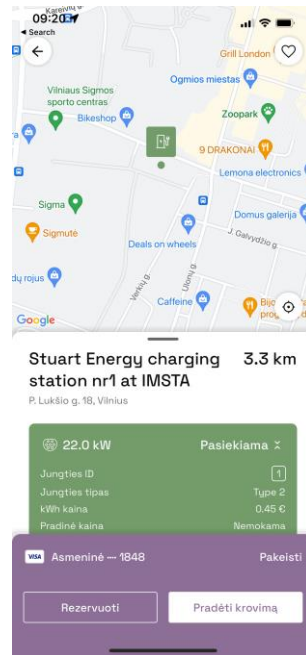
09:20
◂ Search
Karaliių
Grill London
Ogmios miestas
Vilniaus Sigmos sporto centras
Bikeshop
Zoopark
9 DRAKONAI
Lemona electronics
Sigma
Domus galerija
Sigmutė
J. Galvydžio g.
Deals on wheels
dų rojus
Verkių g.
Ulonų g.
Caffeine
Bij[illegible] pro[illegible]
Google

Stuart Energy charging station nr1 at IMSTA
3.3 km
P. Lukšio g. 18, Vilnius

22.0 kW
Pasiekiama

| Jungties ID | 1 |
|---|---|
| Jungties tipas | Type 2 |
| kWh kaina | 0.45 € |
| Pradinė kaina | Nemokama |

VISA Asmeninė — 1848
Pakeisti
Rezervuoti
Pradėti krovimą